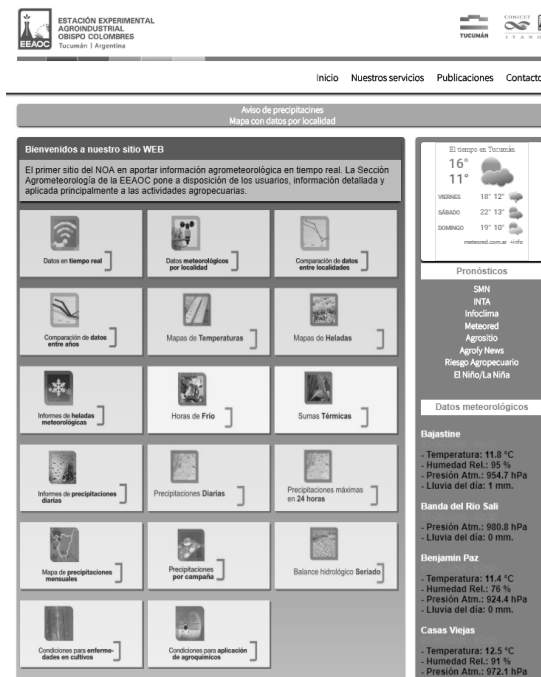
EEAOC
ESTACIÓN EXPERIMENTAL AGROINDUSTRIAL OBISPO COLOMBRES
Tucumán | Argentina

TUCUMÁN

CONICET

Inicio Nuestros servicios Publicaciones Contacto

Aviso de precipitaciones
Mapa con datos por localidad

Bienvenidos a nuestro sitio WEB

El primer sitio del NOA en aportar información agrometeorológica en tiempo real. La Sección Agrometeorología de la EEAOC pone a disposición de los usuarios, información detallada y aplicada principalmente a las actividades agropecuarias.

Datos en tiempo real

Datos meteorológicos por localidad

Comparación de datos entre localidades

Comparación de datos entre años

Mapas de Temperaturas

Mapas de Heladas

Informes de heladas meteorológicas

Horas de Frío

Sumas Térmicas

Informes de precipitaciones diarias

Precipitaciones Diarias

Precipitaciones máximas en 24 horas

Mapa de precipitaciones mensuales

Precipitaciones por campaña

Balance hidrológico Seriado

Condiciones para enfermedades en cultivos

Condiciones para aplicación de agroquímicos

El tiempo en Tucumán
16°
11°
VIERNES 18° 12°
SÁBADO 22° 13°
DOMINGO 19° 10°
meteored.com.ar +info

Pronósticos
SMN
INTA
Infoclima
Meteored
Agrositio
Agrofy News
Riesgo Agropecuario
El Niño/La Niña

Datos meteorológicos

Bajastine
- Temperatura: 11.8 °C
- Humedad Rel.: 95 %
- Presión Atm.: 954.7 hPa
- Lluvia del día: 1 mm.

Banda del Río Salí
- Presión Atm.: 980.8 hPa
- Lluvia del día: 0 mm.

Benjamín Paz
- Temperatura: 11.4 °C
- Humedad Rel.: 76 %
- Presión Atm.: 924.4 hPa
- Lluvia del día: 0 mm.

Casas Viejas
- Temperatura: 12.5 °C
- Humedad Rel.: 91 %
- Presión Atm.: 972.1 hPa